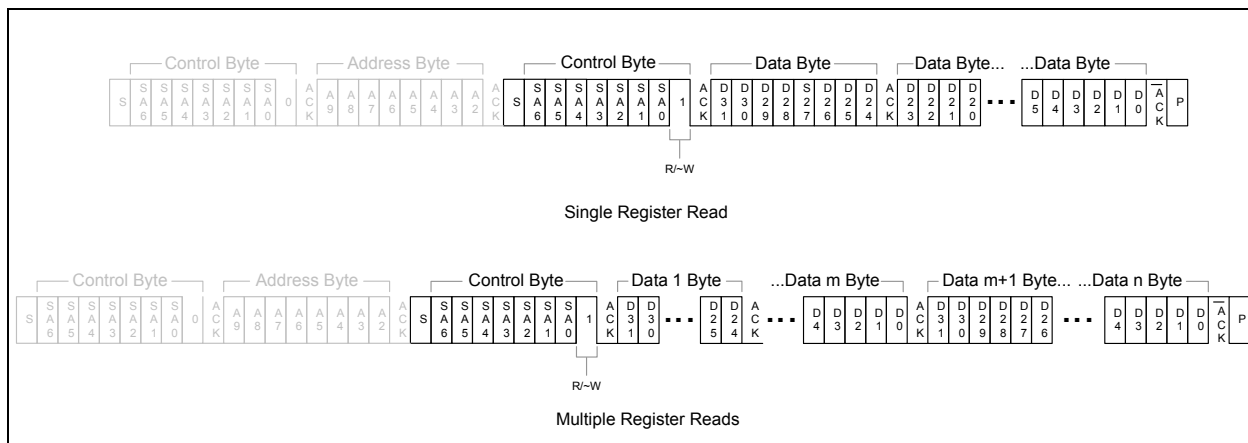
Control Byte Address Byte Control Byte Data Byte Data Byte... ...Data Byte

S SA6 SA5 SA4 SA3 SA2 SA1 SA0 0 ACK A9 A8 A7 A6 A5 A4 A3 A2 ACK S SA6 SA5 SA4 SA3 SA2 SA1 SA0 1 ACK D31 D30 D29 D28 D27 D26 D25 D24 ACK D23 D22 D21 D20 ... D5 D4 D3 D2 D1 D0 $\overline{ACK}$ P

R/~W

Single Register Read

Control Byte Address Byte Control Byte Data 1 Byte ...Data m Byte Data m+1 Byte... ...Data n Byte

S SA6 SA5 SA4 SA3 SA2 SA1 SA0 0 ACK A9 A8 A7 A6 A5 A4 A3 A2 ACK S SA6 SA5 SA4 SA3 SA2 SA1 SA0 1 ACK D31 D30 ... D25 D24 ACK ... D4 D3 D2 D1 D0 ACK D31 D30 D29 D28 D27 D26 ... D4 D3 D2 D1 D0 $\overline{ACK}$ P

R/~W

Multiple Register Reads